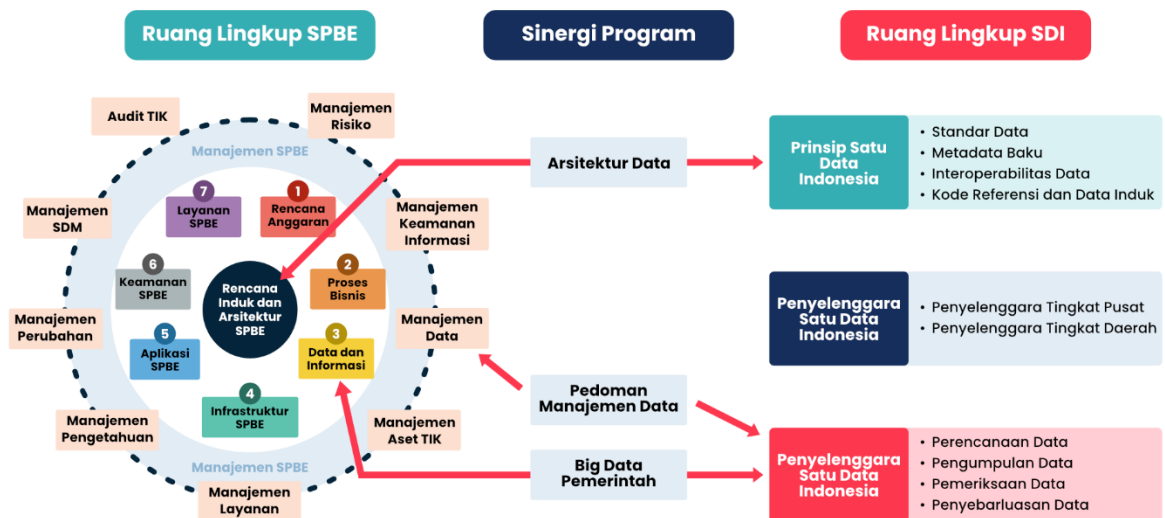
Ruang Lingkup SPBE

Sinergi Program

Ruang Lingkup SDI

Audit TIK

Manajemen Risiko

Manajemen SPBE

7 Layanan SPBE

1 Rencana Anggaran

Manajemen SDM

Manajemen Keamanan Informasi

6 Keamanan SPBE

Rencana Induk dan Arsitektur SPBE

2 Proses Bisnis

Manajemen Perubahan

5 Aplikasi SPBE

3 Data dan Informasi

Manajemen Data

4 Infrastruktur SPBE

Manajemen Pengetahuan

Manajemen Aset TIK

Manajemen SPBE

Manajemen Layanan

Arsitektur Data

Pedoman Manajemen Data

Big Data Pemerintah

Prinsip Satu Data Indonesia

• Standar Data
• Metadata Baku
• Interoperabilitas Data
• Kode Referensi dan Data Induk

Penyelenggara Satu Data Indonesia

• Penyelenggara Tingkat Pusat
• Penyelenggara Tingkat Daerah

Penyelenggara Satu Data Indonesia

• Perencanaan Data
• Pengumpulan Data
• Pemeriksaan Data
• Penyebarluasan Data